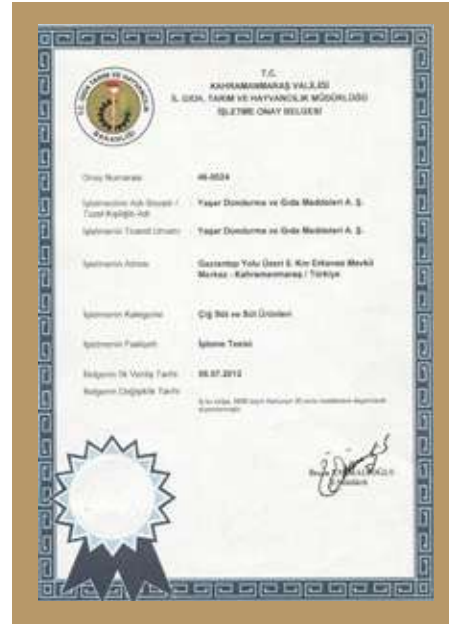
T.C.
KAHRAMANMARAŞ VALİLİĞİ
İL GIDA, TARIM VE HAYVANCILIK MÜDÜRLÜĞÜ
İŞLETME ONAY BELGESİ

T.C. GIDA TARIM VE HAYVANCILIK BAKANLIĞI

Onay Numarası 46-0024

İşletmecinin Adı Soyadı / Tüzel Kişiliğin Adı Yaşar Dondurma ve Gıda Maddeleri A. Ş.

İşletmenin Ticaret Unvanı Yaşar Dondurma ve Gıda Maddeleri A. Ş.

İşletmenin Adresi Gaziantep Yolu Üzeri 5. Km Entarası Mevkii Merkez - Kahramanmaraş / Türkiye

İşletmenin Kategorisi Çiğ Süt ve Süt Ürünleri

İşletmenin Faaliyeti İşleme Tesisi

Belgenin İlk Veriliş Tarihi 08.07.2012

Belgenin Değişiklik Tarihi

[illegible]

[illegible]
Müdür